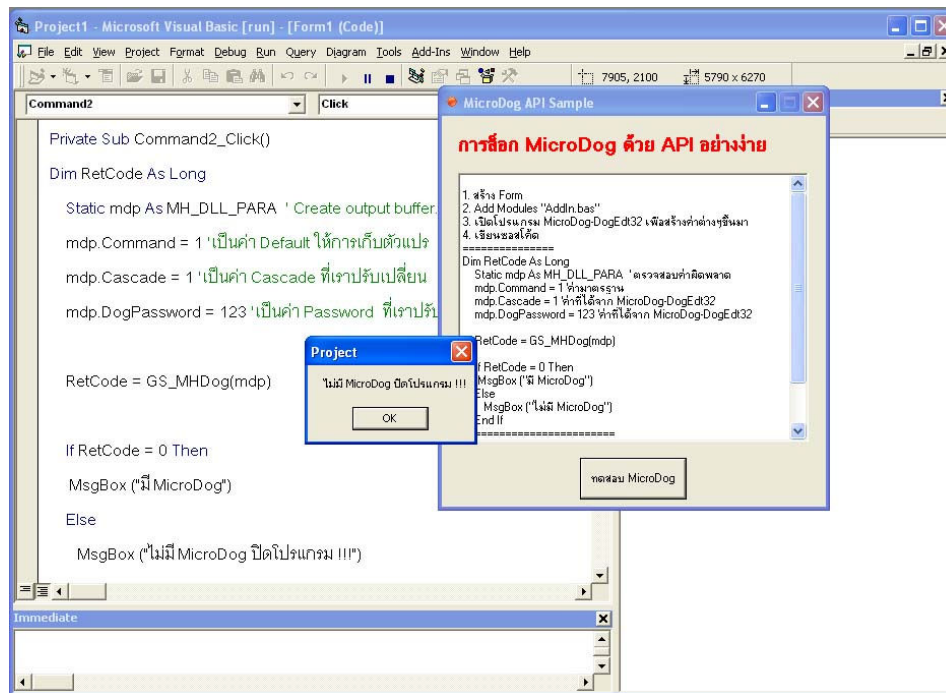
Project1 - Microsoft Visual Basic [run] - [Form1 (Code)]

File Edit View Project Format Debug Run Query Diagram Tools Add-Ins Window Help

7905, 2100 5790 x 6270

Command2 Click

Private Sub Command2_Click()

Dim RetCode As Long

Static mdp As MH_DLL_PARA ' Create output buffer.

mdp.Command = 1 'เป็นค่า Default ให้การเก็บตัวแปร

mdp.Cascade = 1 'เป็นค่า Cascade ที่เราปรับเปลี่ยน

mdp.DogPassword = 123 'เป็นค่า Password ที่เราปรับ

RetCode = GS_MHDog(mdp)

If RetCode = 0 Then

MsgBox ("มี MicroDog")

Else

MsgBox ("ไม่มี MicroDog ปิดโปรแกรม !!!")

Immediate

Project

ไม่มี MicroDog ปิดโปรแกรม !!!

OK

MicroDog API Sample

การล็อก MicroDog ด้วย API อย่างง่าย

1. สร้าง Form
2. Add Modules "AddIn.bas"
3. เปิดโปรแกรม MicroDog-DogEdt32 เพื่อสร้างค่าต่างๆขึ้นมา
4. เขียนซอสโค้ด
===============
Dim RetCode As Long
Static mdp As MH_DLL_PARA 'ตรวจสอบค่าผิดพลาด
mdp.Command = 1 'ค่ามาตรฐาน
mdp.Cascade = 1 'ค่าที่ได้จาก MicroDog-DogEdt32
mdp.DogPassword = 123 'ค่าที่ได้จาก MicroDog-DogEdt32

RetCode = GS_MHDog(mdp)

If RetCode = 0 Then
MsgBox ("มี MicroDog")
Else
MsgBox ("ไม่มี MicroDog")
End If
======================

ทดสอบ MicroDog